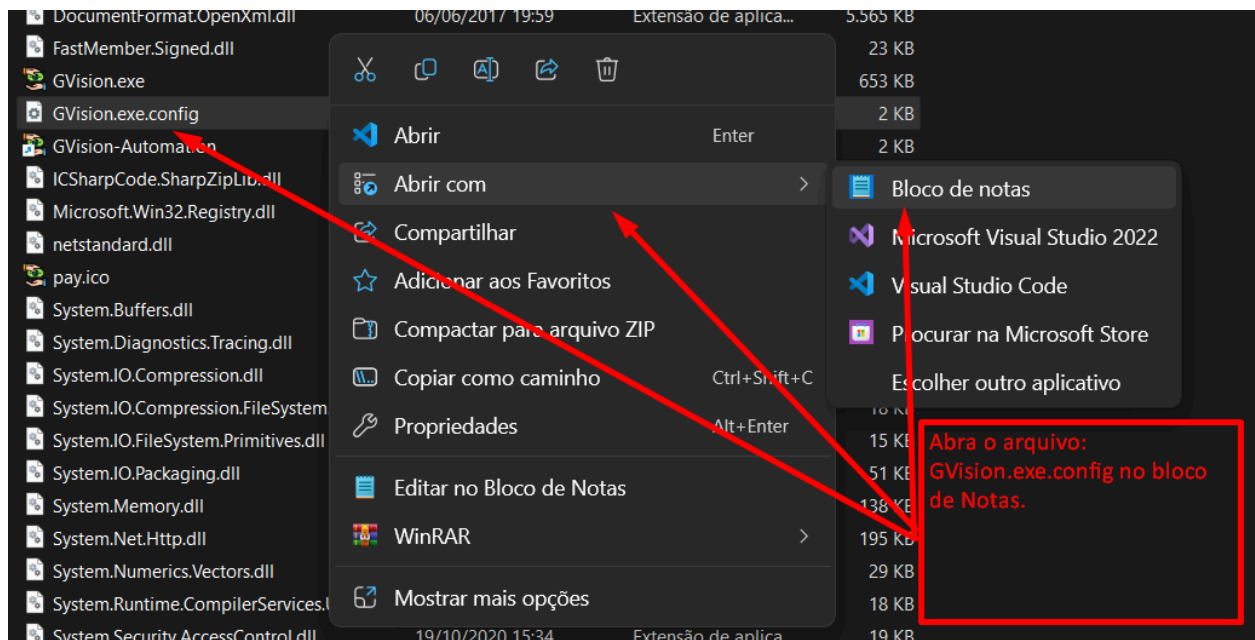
DocumentFormat.OpenXml.dll 06/06/2017 19:59 Extensão de aplica... 5.565 KB
FastMember.Signed.dll 23 KB
GVision.exe 653 KB
GVision.exe.config 2 KB
GVision-Automation 2 KB
ICSharpCode.SharpZipLib.dll
Microsoft.Win32.Registry.dll
netstandard.dll
pay.ico
System.Buffers.dll
System.Diagnostics.Tracing.dll
System.IO.Compression.dll
System.IO.Compression.FileSystem
System.IO.FileSystem.Primitives.dll 15 KB
System.IO.Packaging.dll 51 KB
System.Memory.dll 138 KB
System.Net.Http.dll 195 KB
System.Numerics.Vectors.dll 29 KB
System.Runtime.CompilerServices.U 18 KB
System.Security.AccessControl.dll 19/10/2020 15:34 Extensão de aplica 19 KB

Abrir Enter
Abrir com
Compartilhar
Adicionar aos Favoritos
Compactar para arquivo ZIP
Copiar como caminho Ctrl+Shift+C
Propriedades Alt+Enter
Editar no Bloco de Notas
WinRAR
Mostrar mais opções

Bloco de notas
Microsoft Visual Studio 2022
Visual Studio Code
Procurar na Microsoft Store
Escolher outro aplicativo

Abra o arquivo: GVision.exe.config no bloco de Notas.